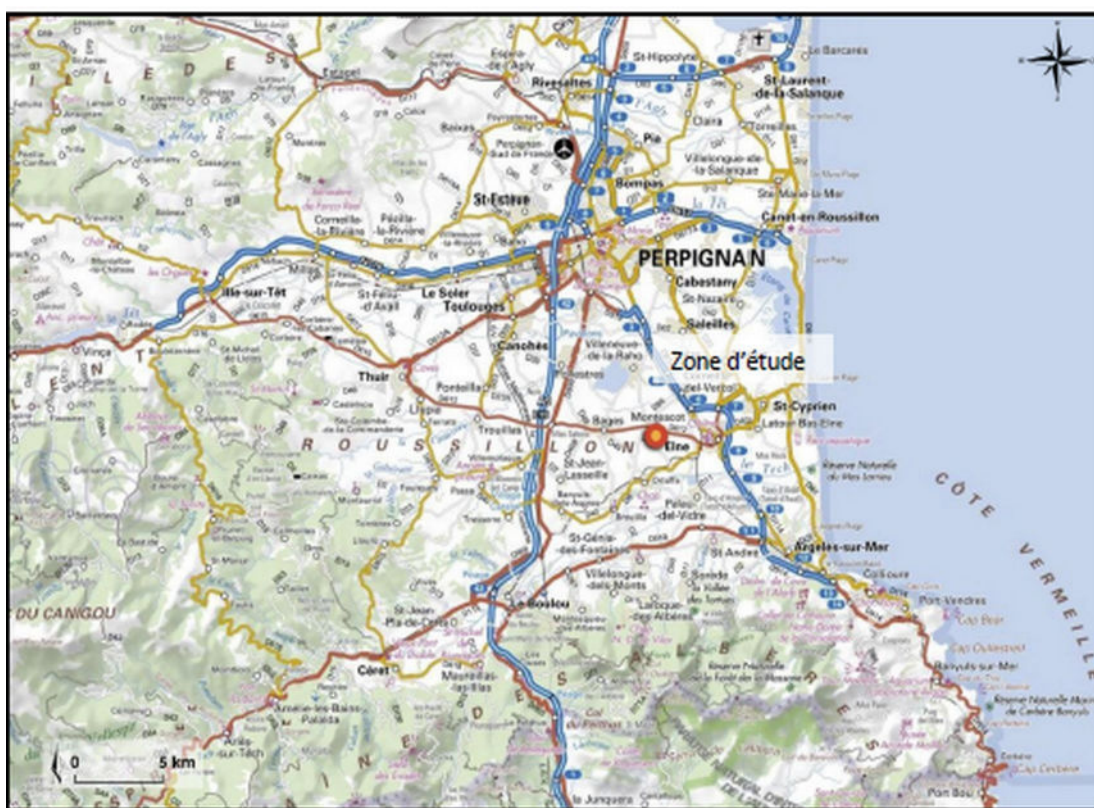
Zone d'étude

PERPIGNAN

Rivesaltes

St-Hippolyte

Le Barcarès

St-Laurent-de-la-Salanque

Pia

Bompas

Villelongue-de-la-Salanque

Canet-en-Roussillon

St-Estève

Cabestany

St-Nazaire

Saleilles

Ille-sur-Têt

Le Soler

Toulouges

Canohès

Thuir

Villeneuve-de-la-Raho

St-Cyprien

Latour-Bas-Elne

Elne

Montescot

Bages

Trouillas

St-Jean-Lasseille

Palau-del-Vidre

St-Génis-des-Fontaines

St-André

Argelès-sur-Mer

Collioure

Port-Vendres

Banyuls-sur-Mer

Villelongue-dels-Monts

Le Boulou

Céret

St-Jean-Pla-de-Corts

Maureillas-las-Illas

Amélie-les-Bains-Palalda

Arles-sur-Tech

Laroque-des-Albères

Sorède

Cerbère

Cap Cerbère

Cap Béar

Port Bou

la Junquera

ROUSSILLON

CÔTE VERMEILLE

DU CANIGOU

Vinça

0 5 km